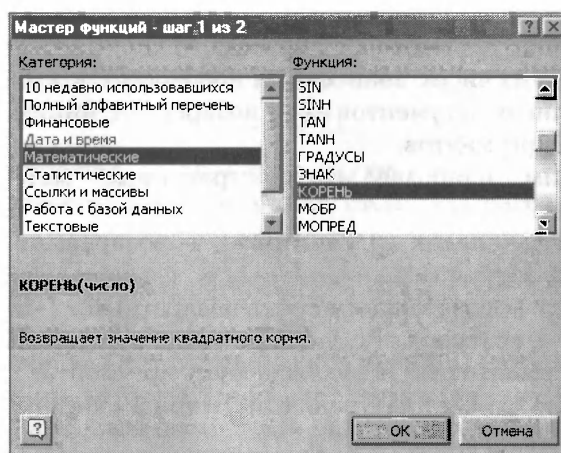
Мастер функций - шаг 1 из 2

Категория:
10 недавно использовавшихся
Полный алфавитный перечень
Финансовые
Дата и время
Математические
Статистические
Ссылки и массивы
Работа с базой данных
Текстовые

Функция:
SIN
SINH
TAN
TANH
ГРАДУСЫ
ЗНАК
КОРЕНЬ
МОБР
МОПРЕД

КОРЕНЬ(число)

Возвращает значение квадратного корня.

OK
Отмена